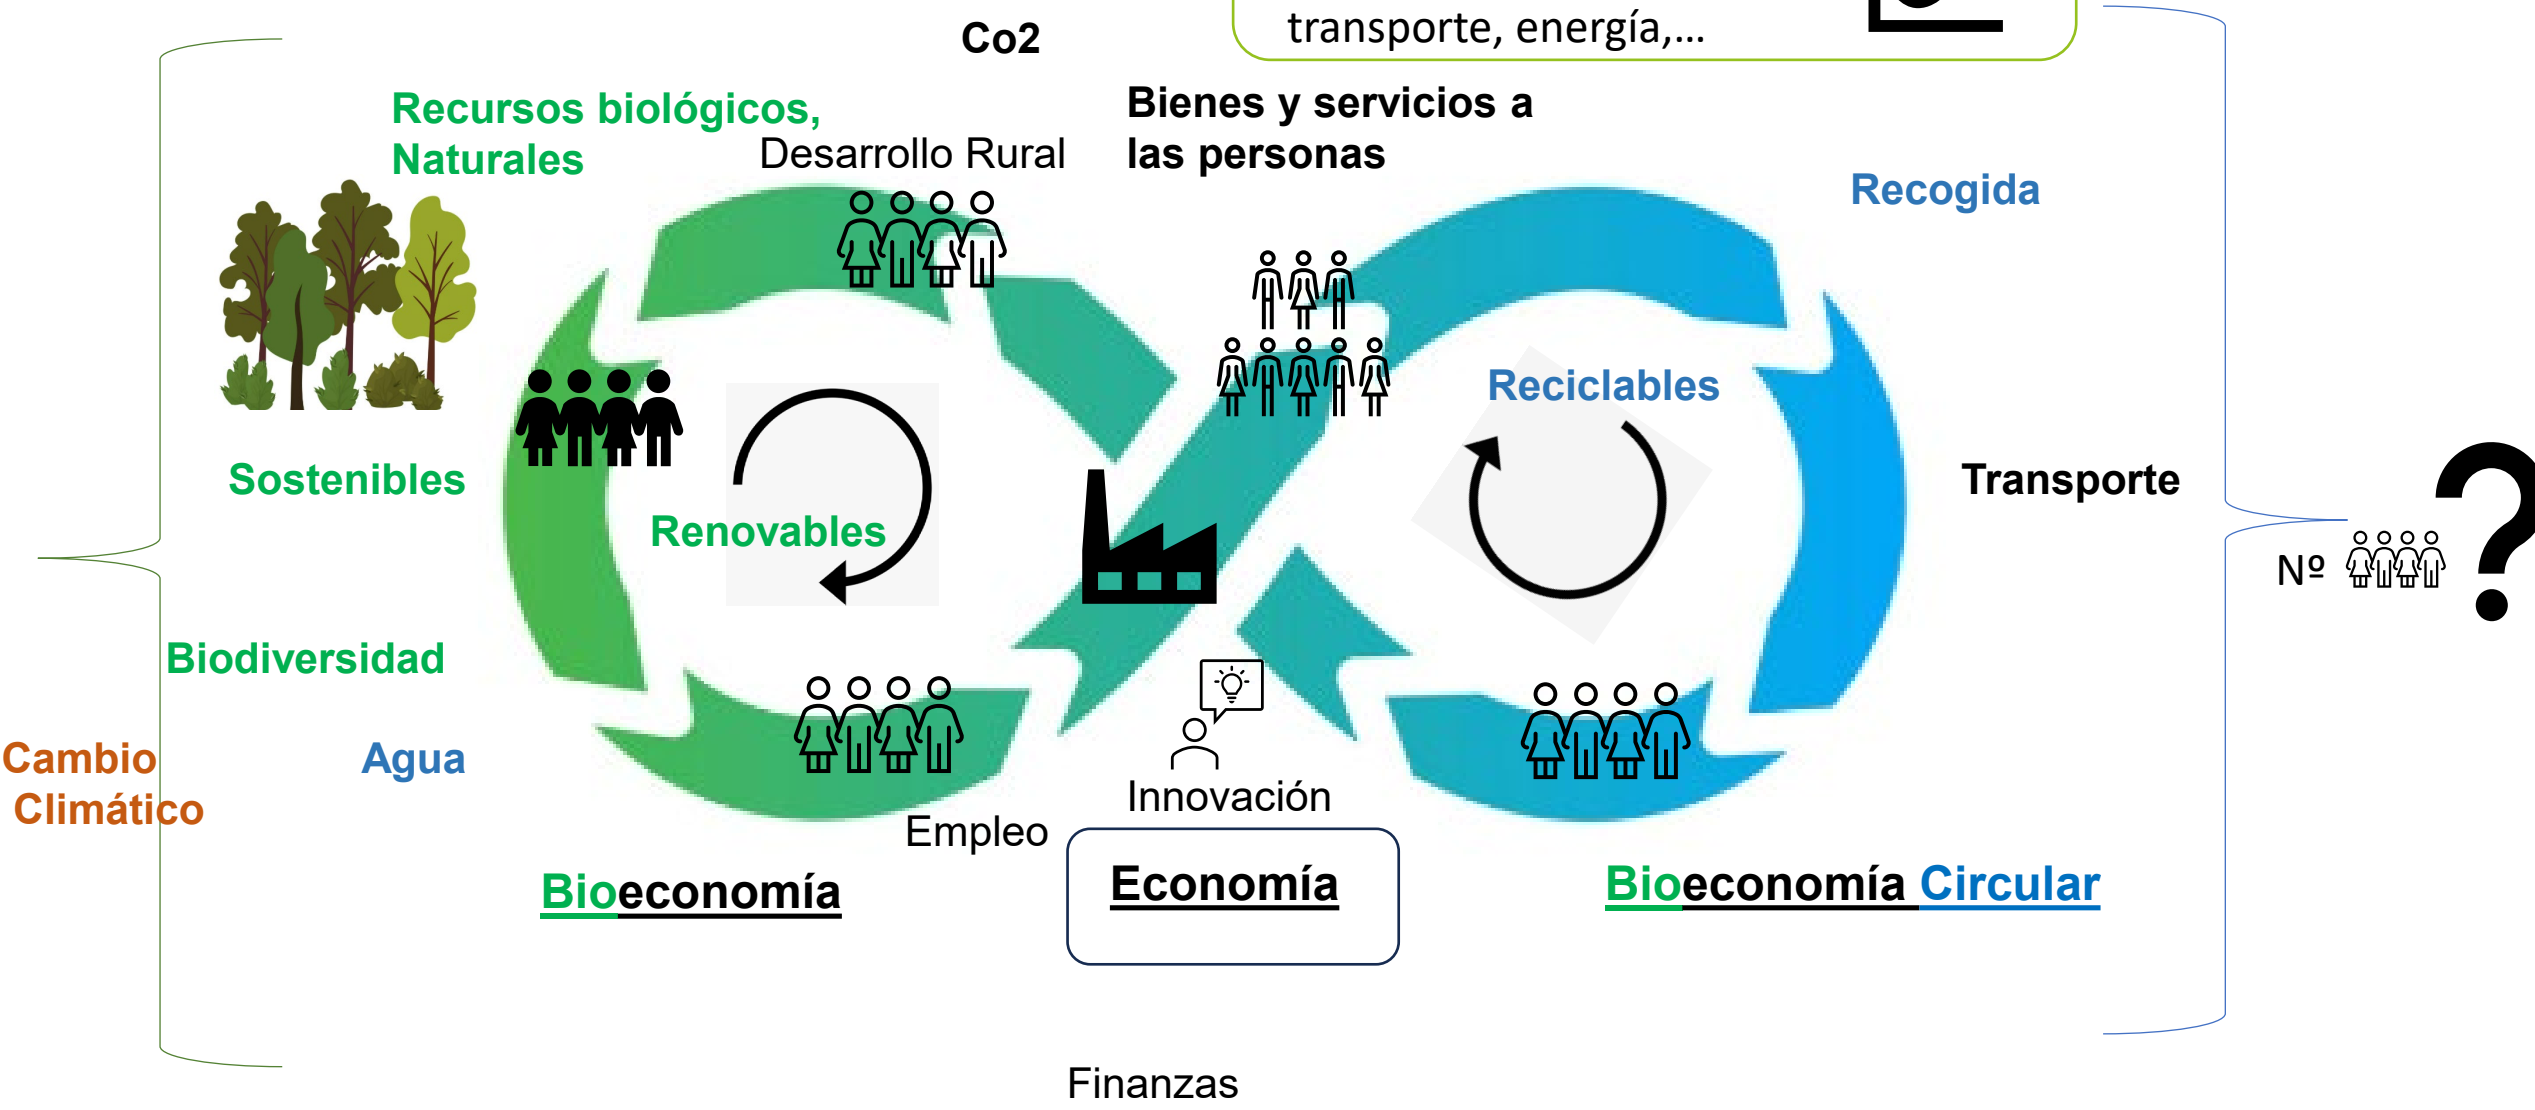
transporte, energía,…

Co2

Recursos biológicos, Naturales

Desarrollo Rural

Bienes y servicios a las personas

Recogida

Sostenibles

Renovables

Reciclables

Transporte

Nº

Biodiversidad

Cambio Climático

Agua

Innovación

Empleo

Bioeconomía

Economía

Bioeconomía Circular

Finanzas